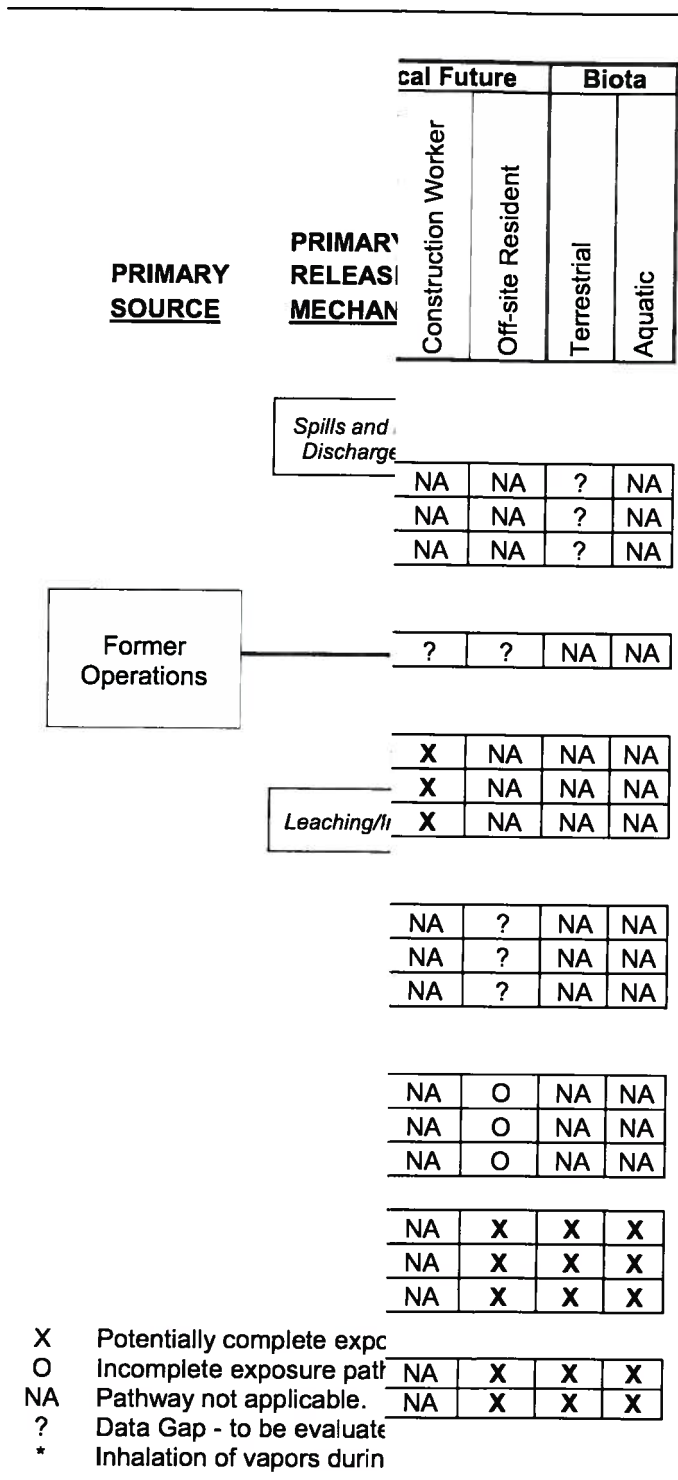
| cal Future | | Biota | |
|---|---|---|---|
| Construction Worker | Off-site Resident | Terrestrial | Aquatic |

PRIMARY SOURCE

PRIMARY RELEASI MECHAN

Spills and Discharge

| NA | NA | ? | NA |
|---|---|---|---|
| NA | NA | ? | NA |
| NA | NA | ? | NA |

Former Operations

| ? | ? | NA | NA |
|---|---|---|---|

| X | NA | NA | NA |
|---|---|---|---|
| X | NA | NA | NA |
| X | NA | NA | NA |

Leaching/I

| NA | ? | NA | NA |
|---|---|---|---|
| NA | ? | NA | NA |
| NA | ? | NA | NA |

| NA | O | NA | NA |
|---|---|---|---|
| NA | O | NA | NA |
| NA | O | NA | NA |

| NA | X | X | X |
|---|---|---|---|
| NA | X | X | X |
| NA | X | X | X |

X Potentially complete expo
O Incomplete exposure pat
NA Pathway not applicable.
? Data Gap - to be evaluat
* Inhalation of vapors durin

| NA | X | X | X |
|---|---|---|---|
| NA | X | X | X |